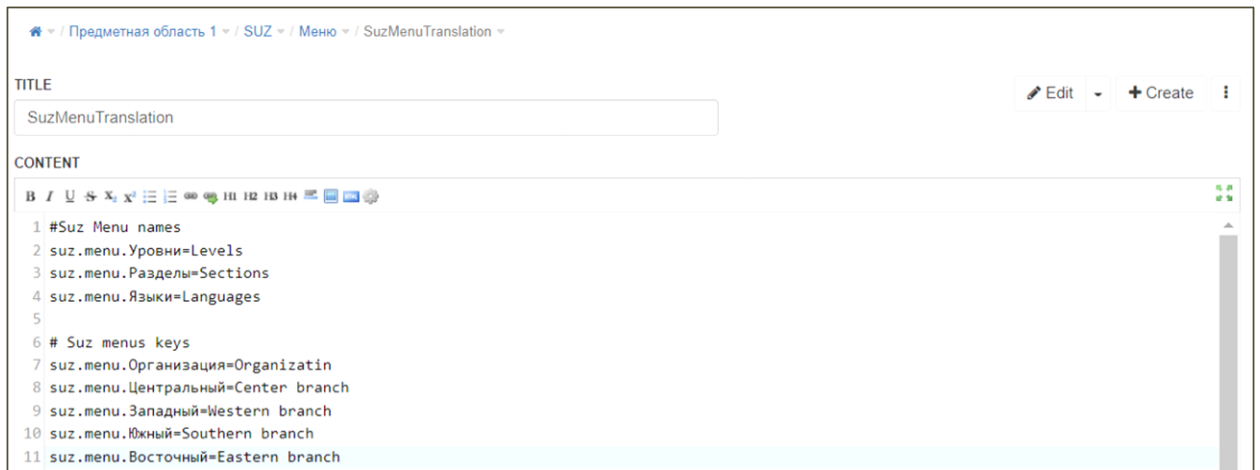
/ Предметная область 1 / SUZ / Меню / SuzMenuTranslation

TITLE

SuzMenuTranslation

Edit Create

CONTENT

B I U S $X_2$ $X^2$ H1 H2 H3 H4

1 #Suz Menu names
2 suz.menu.Уровни=Levels
3 suz.menu.Разделы=Sections
4 suz.menu.Языки=Languages
5
6 # Suz menus keys
7 suz.menu.Организация=Organizatin
8 suz.menu.Центральный=Center branch
9 suz.menu.Западный=Western branch
10 suz.menu.Южный=Southern branch
11 suz.menu.Восточный=Eastern branch